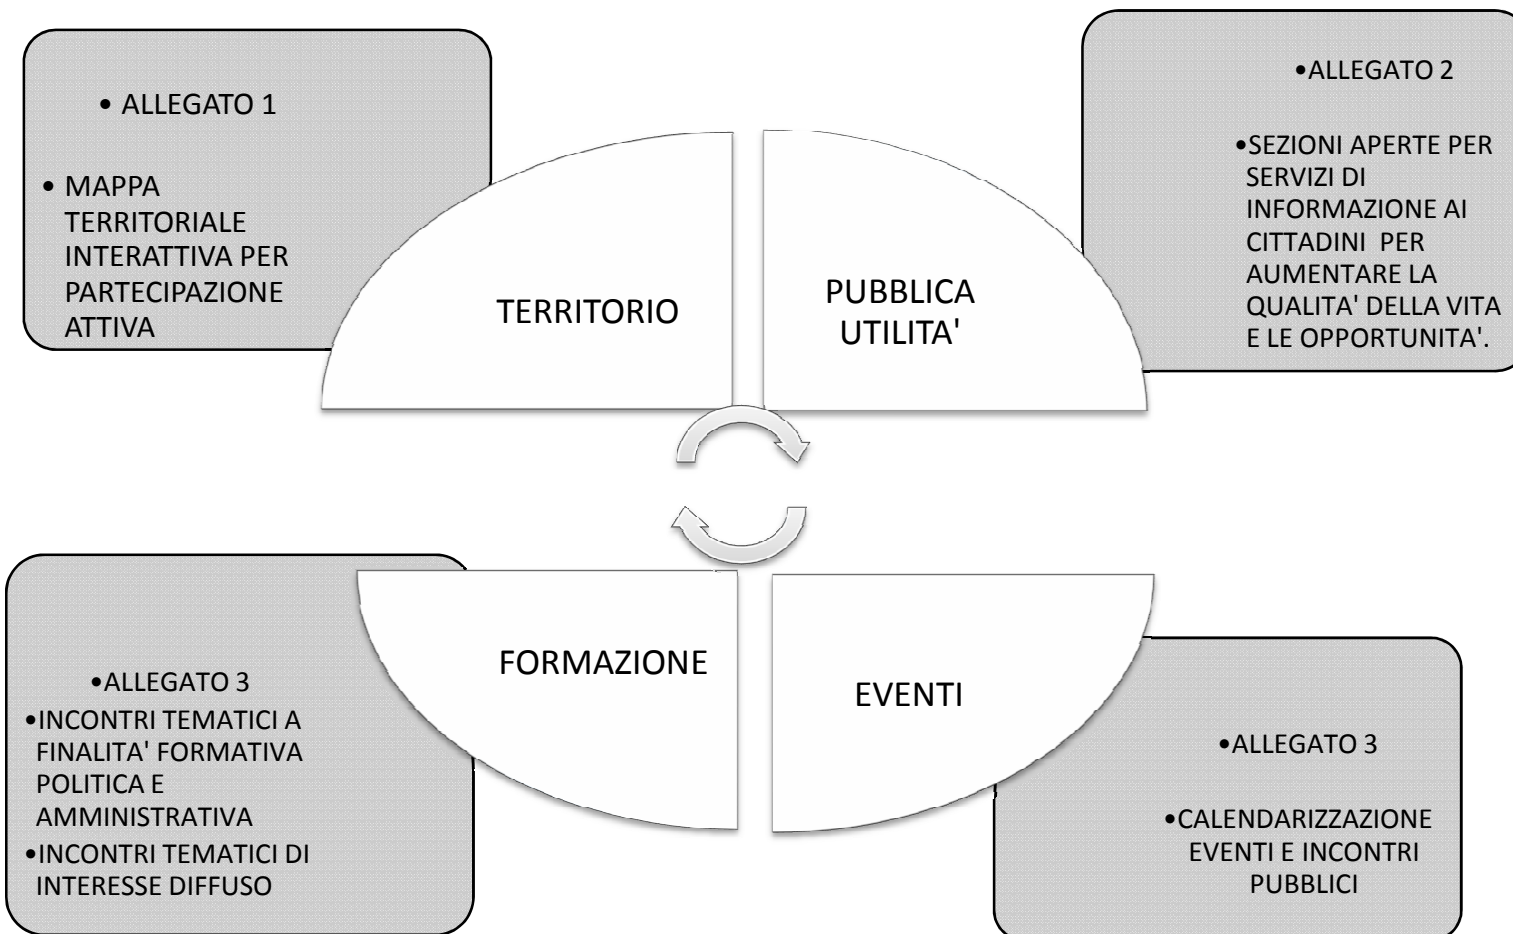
• ALLEGATO 1

• MAPPA TERRITORIALE INTERATTIVA PER PARTECIPAZIONE ATTIVA

•ALLEGATO 2

•SEZIONI APERTE PER SERVIZI DI INFORMAZIONE AI CITTADINI PER AUMENTARE LA QUALITA' DELLA VITA E LE OPPORTUNITA'.

TERRITORIO

PUBBLICA UTILITA'

FORMAZIONE

EVENTI

•ALLEGATO 3

•INCONTRI TEMATICI A FINALITA' FORMATIVA POLITICA E AMMINISTRATIVA

•INCONTRI TEMATICI DI INTERESSE DIFFUSO

•ALLEGATO 3

•CALENDARIZZAZIONE EVENTI E INCONTRI PUBBLICI